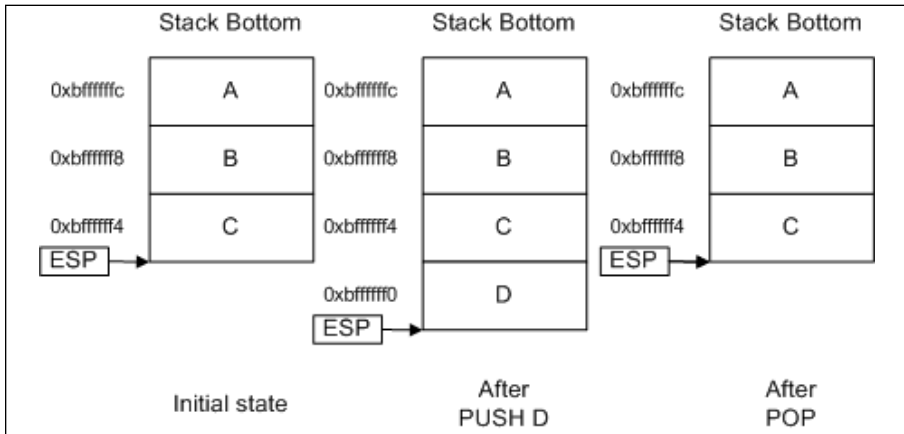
Stack Bottom

0xbffffffc
A

0xbffffff8
B

0xbffffff4
C

ESP

Initial state

Stack Bottom

0xbffffffc
A

0xbffffff8
B

0xbffffff4
C

0xbffffff0
D

ESP

After PUSH D

Stack Bottom

0xbffffffc
A

0xbffffff8
B

0xbffffff4
C

ESP

After POP